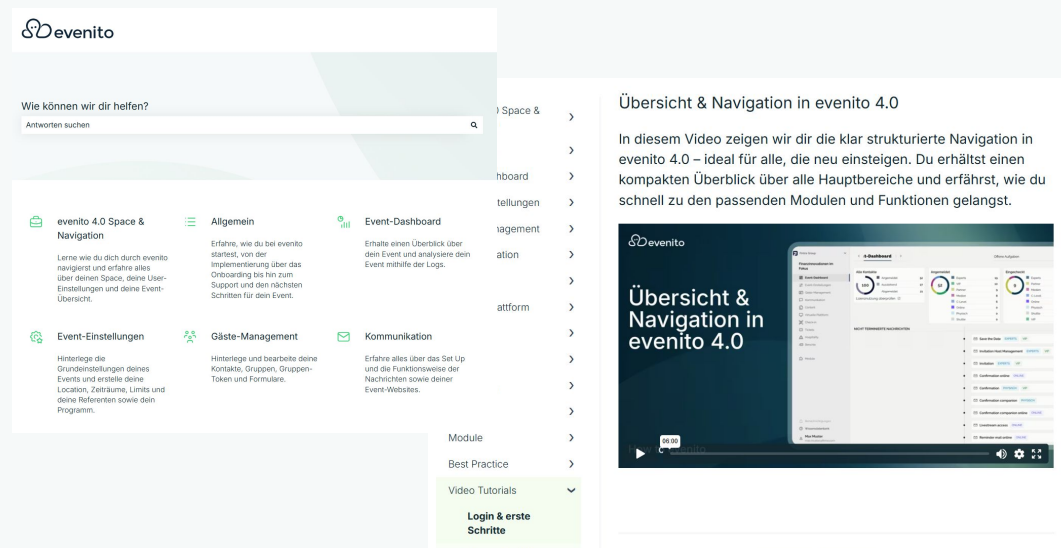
evenito

Wie können wir dir helfen?

Antworten suchen

evenito 4.0 Space & Navigation

Lerne wie du dich durch evenito navigierst und erfahre alles über deinen Space, deine User-Einstellungen und deine Event-Übersicht.

Allgemein

Erfahre, wie du bei evenito startest, von der Implementierung über das Onboarding bis hin zum Support und den nächsten Schritten für dein Event.

Event-Dashboard

Erhalte einen Überblick über dein Event und analysiere dein Event mithilfe der Logs.

Event-Einstellungen

Hinterlege die Grundeinstellungen deines Events und erstelle deine Location, Zeiträume, Limits und deine Referenten sowie dein Programm.

Gäste-Management

Hinterlege und bearbeite deine Kontakte, Gruppen, Gruppen-Token und Formulare.

Kommunikation

Erfahre alles über das Set Up und die Funktionsweise der Nachrichten sowie deiner Event-Websites.

) Space &
hboard
tellungen
nagement
ation
attform
Module
Best Practice
Video Tutorials
Login & erste Schritte

Übersicht & Navigation in evenito 4.0

In diesem Video zeigen wir dir die klar strukturierte Navigation in evenito 4.0 – ideal für alle, die neu einsteigen. Du erhältst einen kompakten Überblick über alle Hauptbereiche und erfährst, wie du schnell zu den passenden Modulen und Funktionen gelangst.

evenito

Übersicht & Navigation in evenito 4.0

06:00